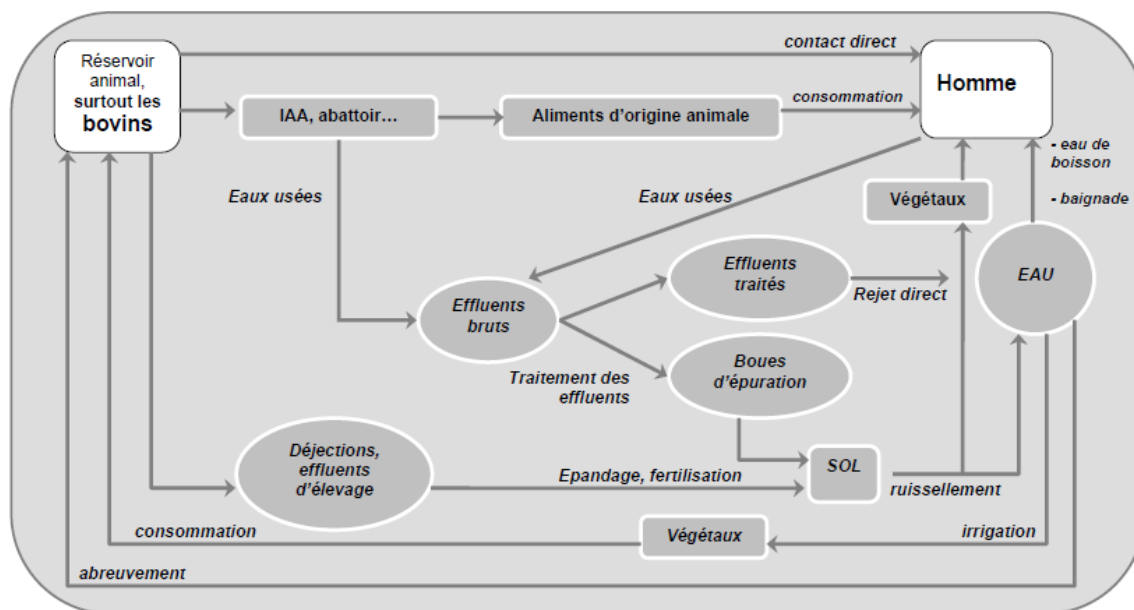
Réservoir animal, surtout les bovins

contact direct

Homme

IAA, abattoir…

Aliments d'origine animale

consommation

- eau de boisson

- baignade

Eaux usées

Eaux usées

Végétaux

Effluents traités

EAU

Rejet direct

Effluents bruts

Boues d'épuration

Traitement des effluents

Déjections, effluents d'élevage

SOL

Epandage, fertilisation

ruissellement

consommation

Végétaux

irrigation

abreuvement